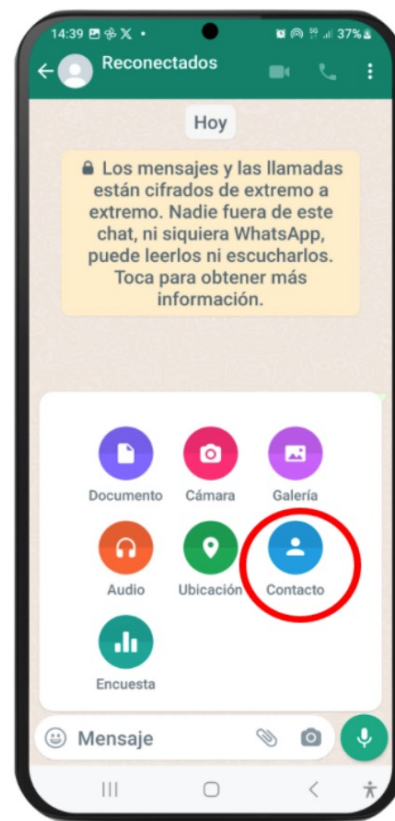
14:39 37%

Reconectados

Hoy

Los mensajes y las llamadas están cifrados de extremo a extremo. Nadie fuera de este chat, ni siquiera WhatsApp, puede leerlos ni escucharlos. Toca para obtener más información.

Documento
Cámara
Galería
Audio
Ubicación
Contacto
Encuesta

Mensaje